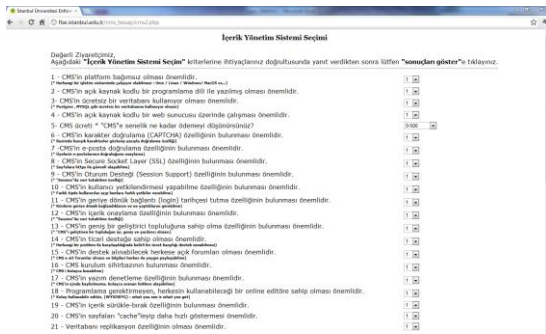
İstanbul Üniversitesi Enfor... ×

fbe.istanbul.edu.tr/cms_hesap/cms2.php

İçerik Yönetim Sistemi Seçimi

Değerli Ziyaretçimiz,
Aşağıdaki "İçerik Yönetim Sistemi Seçim" kriterlerine ihtiyaçlarınız doğrultusunda yanıt verdikten sonra lütfen "sonuçları göster"e tıklayınız.

1 - CMS'in platform bağımsız olması önemlidir.
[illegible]

2 - CMS'in açık kaynak kodlu bir programlama dili ile yazılmış olması önemlidir.

3 - CMS'in ücretsiz bir veritabanı kullanıyor olması önemlidir.
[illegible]

4 - CMS'in açık kaynak kodlu bir web sunucusu üzerinde çalışması önemlidir.

5 - CMS ücreti + "CMS"e senelik ne kadar ödemeyi düşünürsünüz?

6 - CMS'in karakter doğrulama (CAPTCHA) özelliğinin bulunması önemlidir.
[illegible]

7 - CMS'in e-posta doğrulama özelliğinin bulunması önemlidir.
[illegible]

8 - CMS'in Secure Socket Layer (SSL) özelliğinin bulunması önemlidir.
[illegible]

9 - CMS'in Oturum Desteği (Session Support) özelliğinin bulunması önemlidir.
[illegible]

10 - CMS'in kullanıcı yetkilendirmesi yapabilme özelliğinin bulunması önemlidir.
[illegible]

11 - CMS'in geriye dönük bağlantı (login) tarihçesi tutma özelliğinin bulunması önemlidir.
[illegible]

12 - CMS'in içerik onaylama özelliğinin bulunması önemlidir.
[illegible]

13 - CMS'in geniş bir geliştirici topluluğuna sahip olma özelliğinin bulunması önemlidir.
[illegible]

14 - CMS'in ticari desteğe sahip olması önemlidir.
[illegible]

15 - CMS'in destek alınabilecek herkese açık forumları olması önemlidir.
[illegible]

16 - CMS'in kurulum sihirbazının bulunması önemlidir.
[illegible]

17 - CMS'in yazım denetleme özelliğinin bulunması önemlidir.
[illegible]

18 - Programlama gerektirmeyen, herkesin kullanabileceği bir online editöre sahip olması önemlidir.
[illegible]

19 - CMS'in içerik sürükle-bırak özelliğinin bulunması önemlidir.

20 - CMS'in sayfaları "cache"leyip daha hızlı göstermesi önemlidir.

21 - Veritabanı replikasyon özelliğinin olması önemlidir.

1
1
1
1
0:000
1
1
1
1
1
1
1
1
1
1
1
1
1
1
1
1